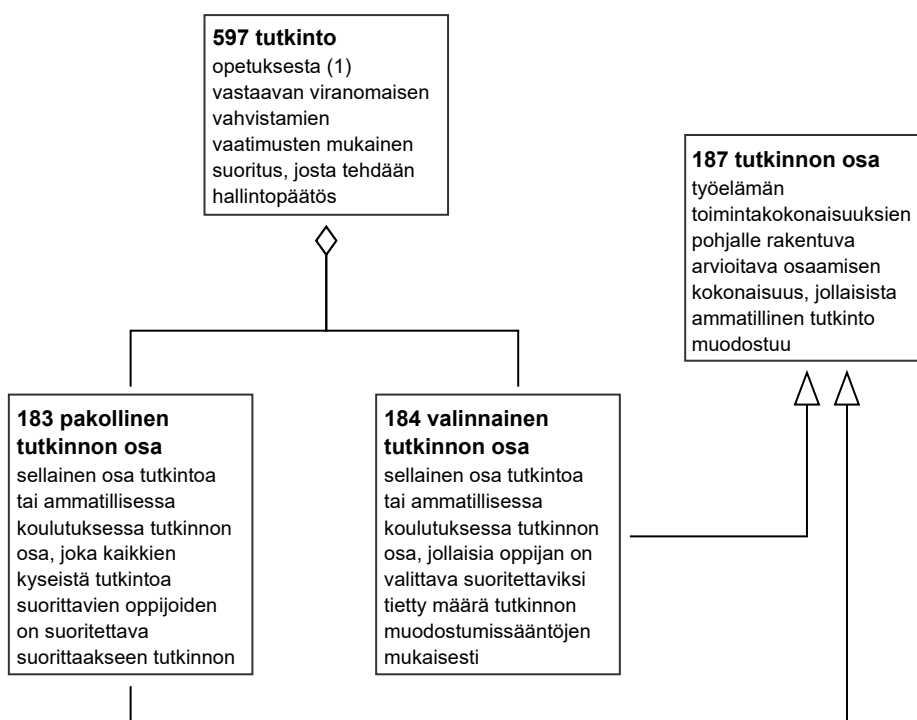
**597 tutkinto**
opetuksesta (1) vastaavan viranomaisen vahvistamien vaatimusten mukainen suoritus, josta tehdään hallintopäätös

**187 tutkinnon osa**
työelämän toimintakokonaisuuksien pohjalle rakentuva arvioitava osaamisen kokonaisuus, jollaisista ammatillinen tutkinto muodostuu

**183 pakollinen tutkinnon osa**
sellainen osa tutkintoa tai ammatillisessa koulutuksessa tutkinnon osa, joka kaikkien kyseistä tutkintoa suorittavien oppijoiden on suoritettava suorittaakseen tutkinnon

**184 valinnainen tutkinnon osa**
sellainen osa tutkintoa tai ammatillisessa koulutuksessa tutkinnon osa, jollaisia oppijan on valittava suoritettaviksi tietty määrä tutkinnon muodostumissääntöjen mukaisesti